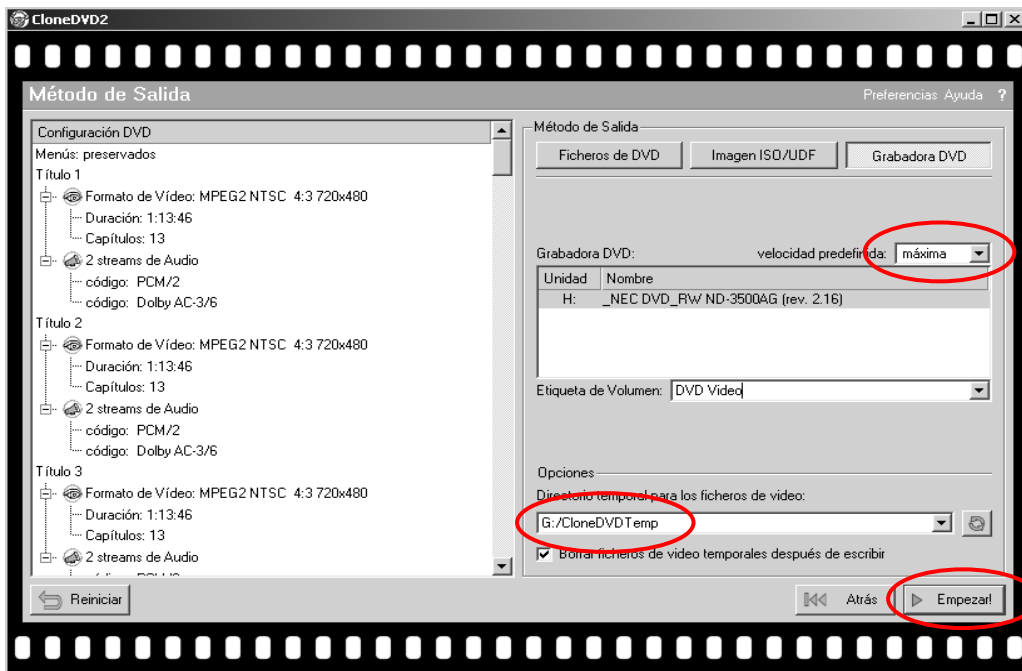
CloneDVD2

Método de Salida

Preferencias Ayuda ?

Configuración DVD
Menús: preservados
Título 1
Formato de Vídeo: MPEG2 NTSC 4:3 720x480
Duración: 1:13:46
Capítulos: 13
2 streams de Audio
código: PCM/2
código: Dolby AC-3/6
Título 2
Formato de Vídeo: MPEG2 NTSC 4:3 720x480
Duración: 1:13:46
Capítulos: 13
2 streams de Audio
código: PCM/2
código: Dolby AC-3/6
Título 3
Formato de Vídeo: MPEG2 NTSC 4:3 720x480
Duración: 1:13:46
Capítulos: 13
2 streams de Audio
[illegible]

Método de Salida
Ficheros de DVD
Imagen ISO/UDF
Grabadora DVD

Grabadora DVD:
velocidad predefinida: máxima

| Unidad | Nombre |
|---|---|
| H: | _NEC DVD_RW ND-3500AG (rev. 2.16) |

Etiqueta de Volumen: DVD Video

Opciones
Directorio temporal para los ficheros de video:
G:/CloneDVDTemp
Borrar ficheros de video temporales después de escribir

Reiniciar
Atrás
Empezar!